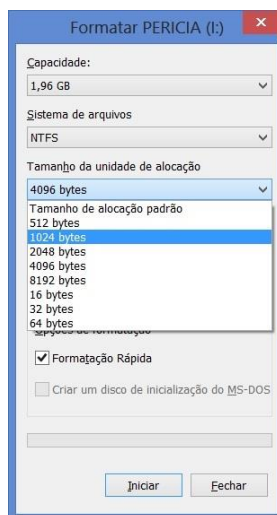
Formatar PERICIA (I:)

Capacidade:

1,96 GB

Sistema de arquivos

NTFS

Tamanho da unidade de alocação

4096 bytes

Tamanho de alocação padrão
512 bytes
1024 bytes
2048 bytes
4096 bytes
8192 bytes
16 bytes
32 bytes
64 bytes

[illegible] de formatação

Formatação Rápida

Criar um disco de inicialização do MS-DOS

Iniciar

Fechar